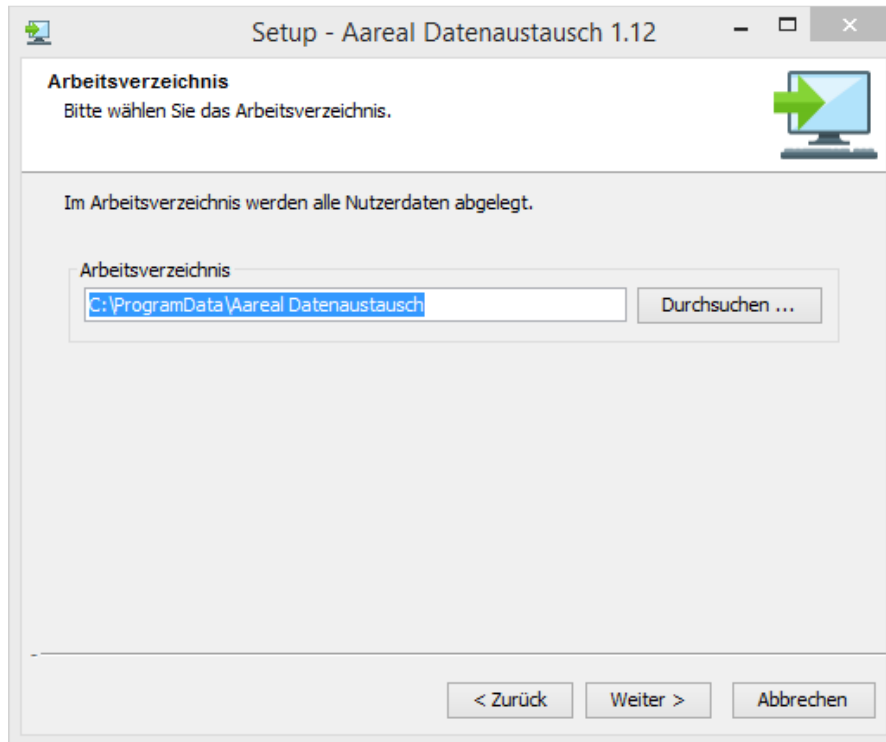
Setup - Aareal Datenaustausch 1.12

Arbeitsverzeichnis
Bitte wählen Sie das Arbeitsverzeichnis.

Im Arbeitsverzeichnis werden alle Nutzerdaten abgelegt.

Arbeitsverzeichnis
C:\ProgramData\Aareal Datenaustausch
Durchsuchen ...

< Zurück
Weiter >
Abbrechen